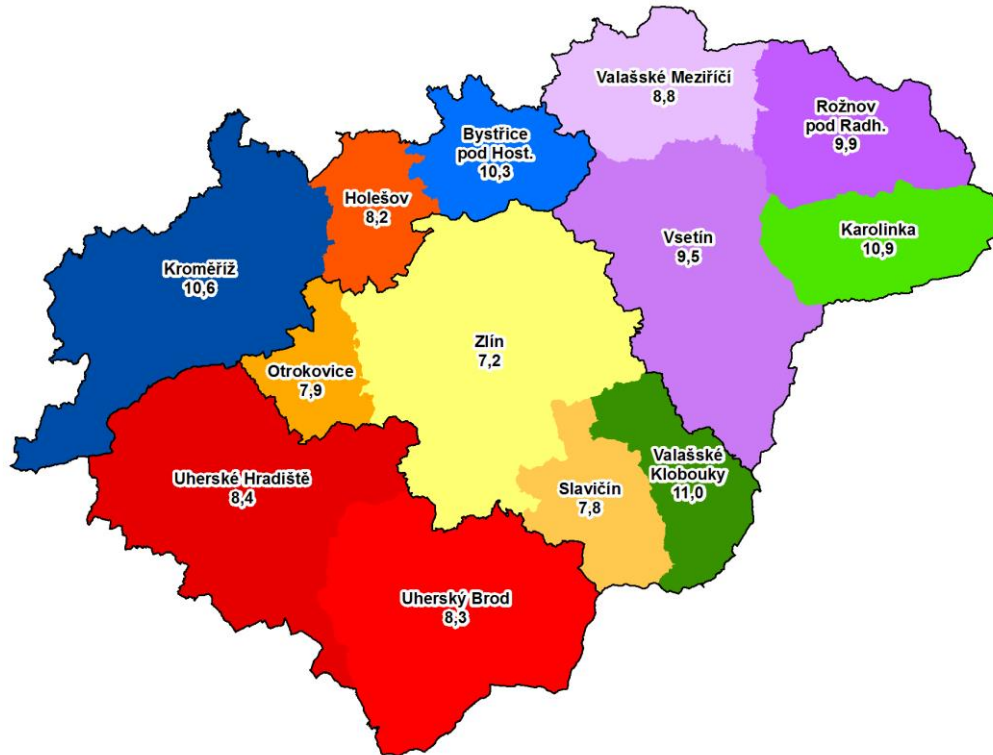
Valašské Meziříčí
8,8

Rožnov pod Radh.
9,9

Bystřice pod Host.
10,3

Holešov
8,2

Kroměříž
10,6

Vsetín
9,5

Karolinka
10,9

Zlín
7,2

Otrokovice
7,9

Valašské Klobouky
11,0

Uherské Hradiště
8,4

Slavičín
7,8

Uherský Brod
8,3